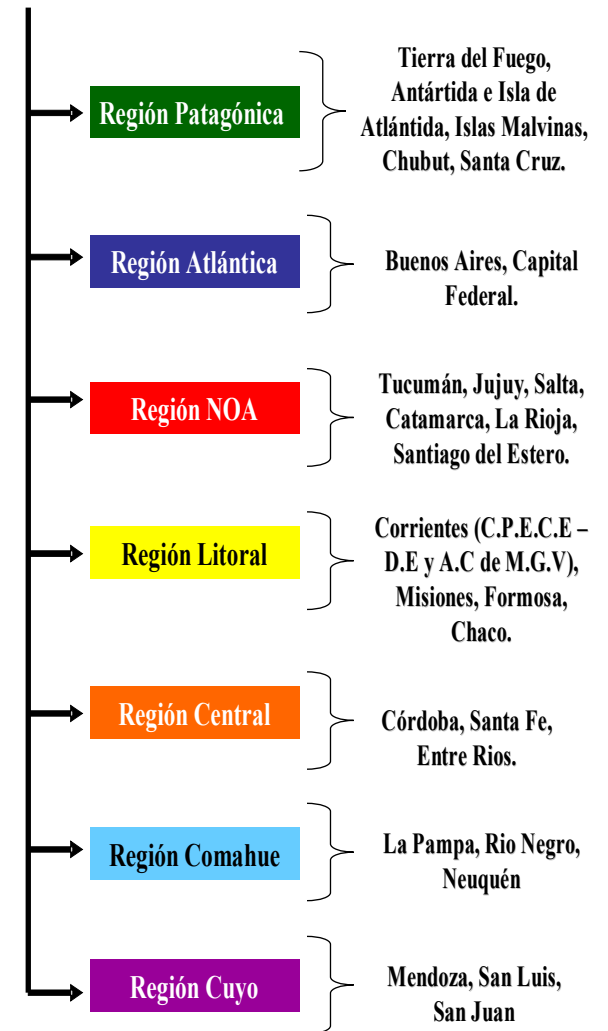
Región Patagónica

Tierra del Fuego, Antártida e Isla de Atlántida, Islas Malvinas, Chubut, Santa Cruz.

Región Atlántica

Buenos Aires, Capital Federal.

Región NOA

Tucumán, Jujuy, Salta, Catamarca, La Rioja, Santiago del Estero.

Región Litoral

Corrientes (C.P.E.C.E – D.E y A.C de M.G.V), Misiones, Formosa, Chaco.

Región Central

Córdoba, Santa Fe, Entre Rios.

Región Comahue

La Pampa, Rio Negro, Neuquén

Región Cuyo

Mendoza, San Luis, San Juan